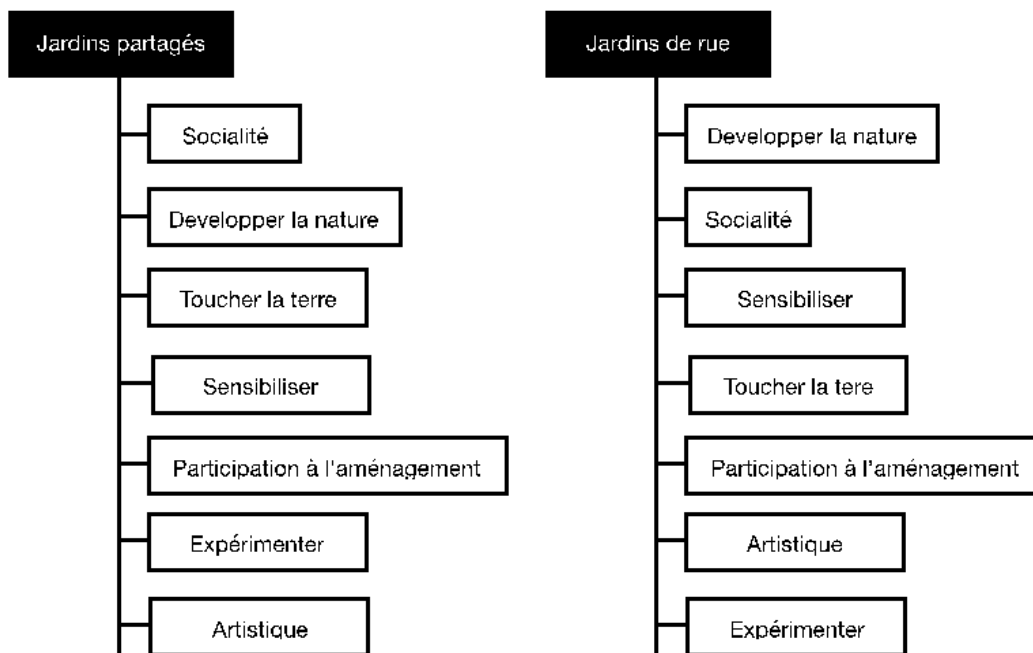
Jardins partagés

Socialité

Developper la nature

Toucher la terre

Sensibiliser

Participation à l'aménagement

Expérimenter

Artistique

Jardins de rue

Developper la nature

Socialité

Sensibiliser

Toucher la tere

Participation à l'aménagement

Artistique

Expérimenter